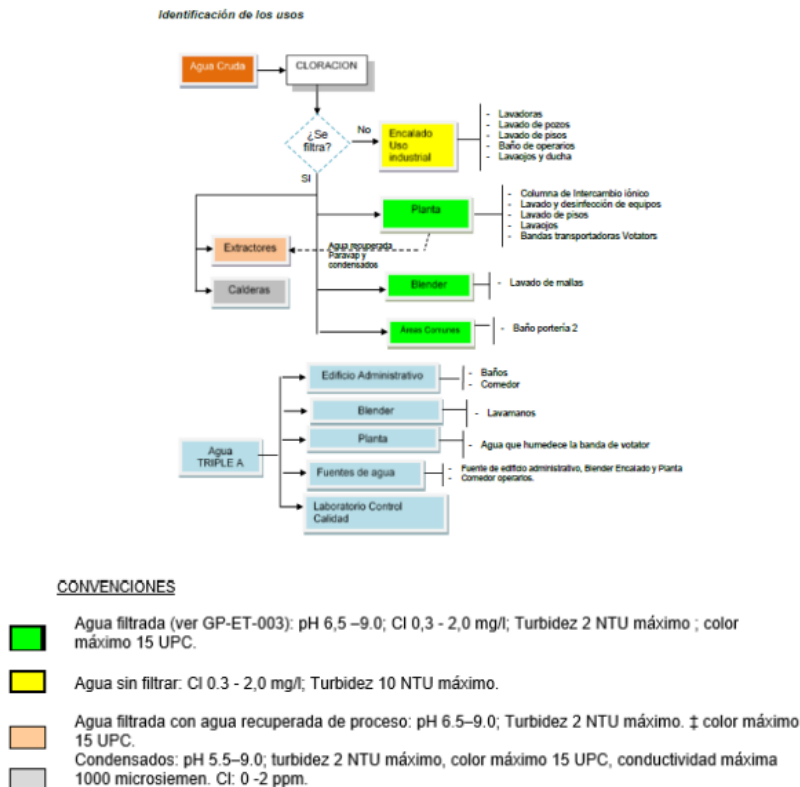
Identificación de los usos

Agua Cruda

CLORACION

¿Se filtra?

No

Encalado
Uso industrial

- Lavadoras
- Lavado de pozos
- Lavado de pisos
- Baño de operarios
- Lavaojos y ducha

SI

Planta

- Columna de Intercambio iónico
- Lavado y desinfección de equipos
- Lavado de pisos
- Lavaojos
- Bandas transportadoras Votators

Extractores

Agua recuperada Paravap y condensados

Calderas

Blender

- Lavado de mallas

Areas Comunes

- Baño portería 2

Edificio Administrativo

- Baños
- Comedor

Blender

- Lavamanos

Agua TRIPLE A

Planta

- Agua que humedece la banda de votator

Fuentes de agua

- Fuente de edificio administrativo, Blender Encalado y Planta
- Comedor operarios.

Laboratorio Control Calidad

CONVENCIONES

Agua filtrada (ver GP-ET-003): pH 6,5 –9.0; Cl 0,3 - 2,0 mg/l; Turbidez 2 NTU máximo ; color máximo 15 UPC.

Agua sin filtrar: Cl 0.3 - 2,0 mg/l; Turbidez 10 NTU máximo.

Agua filtrada con agua recuperada de proceso: pH 6.5–9.0; Turbidez 2 NTU máximo. ‡ color máximo 15 UPC.

Condensados: pH 5.5–9.0; turbidez 2 NTU máximo, color máximo 15 UPC, conductividad máxima 1000 microsiemen. Cl: 0 -2 ppm.